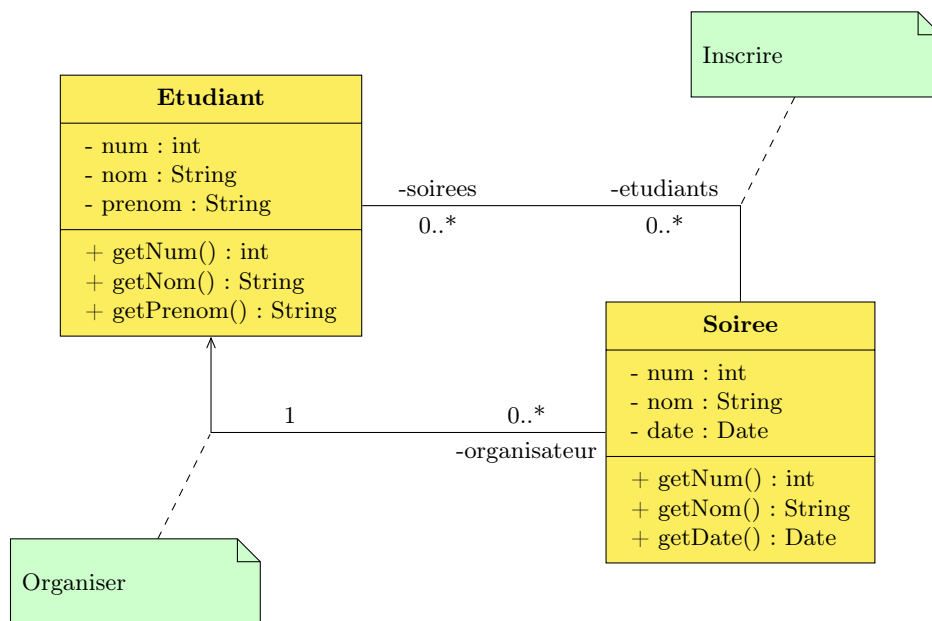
Inscrire

Etudiant

- num : int
- nom : String
- prenom : String

+ getNum() : int
+ getNom() : String
+ getPrenom() : String

-soirees

0..*

-etudiants

0..*

Soiree

- num : int
- nom : String
- date : Date

+ getNum() : int
+ getNom() : String
+ getDate() : Date

1

0..*

-organisateur

Organiser